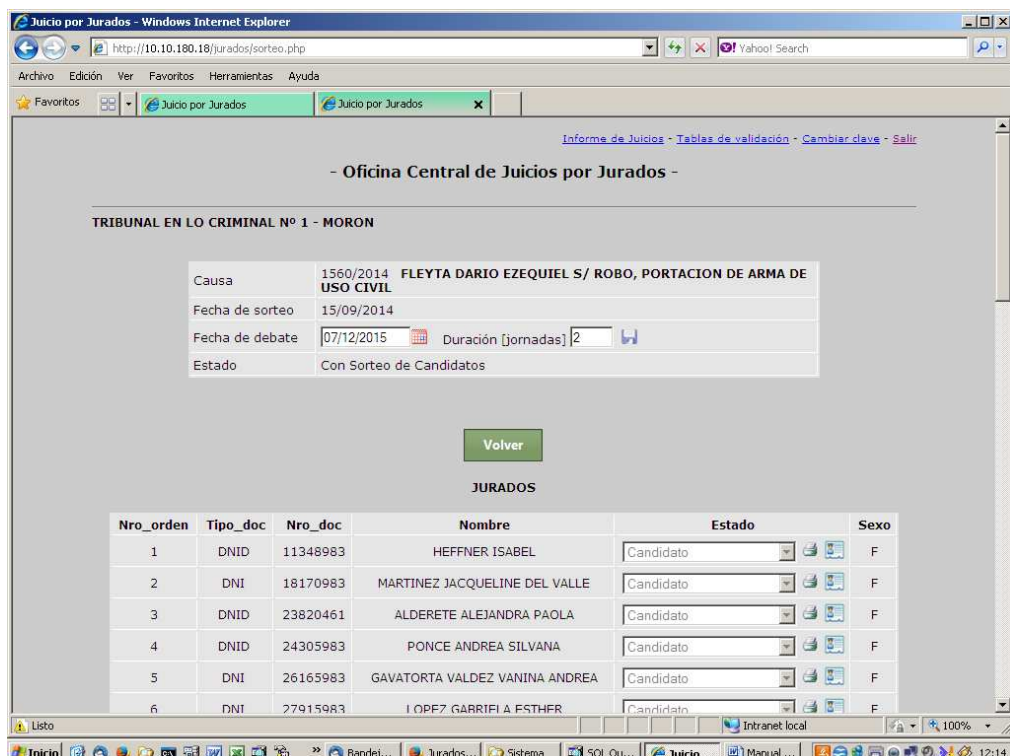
Juicio por Jurados - Windows Internet Explorer

http://10.10.180.18/jurados/sorteo.php

Yahoo! Search

Archivo Edición Ver Favoritos Herramientas Ayuda

Favoritos

Juicio por Jurados

Juicio por Jurados

Informe de Juicios - Tablas de validación - Cambiar clave - Salir

- Oficina Central de Juicios por Jurados -

TRIBUNAL EN LO CRIMINAL Nº 1 - MORON

| | |
|---|---|
| Causa | 1560/2014 **FLEYTA DARIO EZEQUIEL S/ ROBO, PORTACION DE ARMA DE USO CIVIL** |
| Fecha de sorteo | 15/09/2014 |
| Fecha de debate | 07/12/2015 Duración [jornadas] 2 |
| Estado | Con Sorteo de Candidatos |

Volver

JURADOS

| Nro_orden | Tipo_doc | Nro_doc | Nombre | Estado | Sexo |
|---|---|---|---|---|---|
| 1 | DNID | 11348983 | HEFFNER ISABEL | Candidato | F |
| 2 | DNI | 18170983 | MARTINEZ JACQUELINE DEL VALLE | Candidato | F |
| 3 | DNID | 23820461 | ALDERETE ALEJANDRA PAOLA | Candidato | F |
| 4 | DNID | 24305983 | PONCE ANDREA SILVANA | Candidato | F |
| 5 | DNI | 26165983 | GAVATORTA VALDEZ VANINA ANDREA | Candidato | F |
| 6 | DNI | 27915983 | LOPEZ GABRIELA ESTHER | Candidato | F |

Listo

Intranet local

100%

Inicio

Bandej...

Jurados...

Sistema

SQL Qu...

Juicio ...

Manual ...

12:14